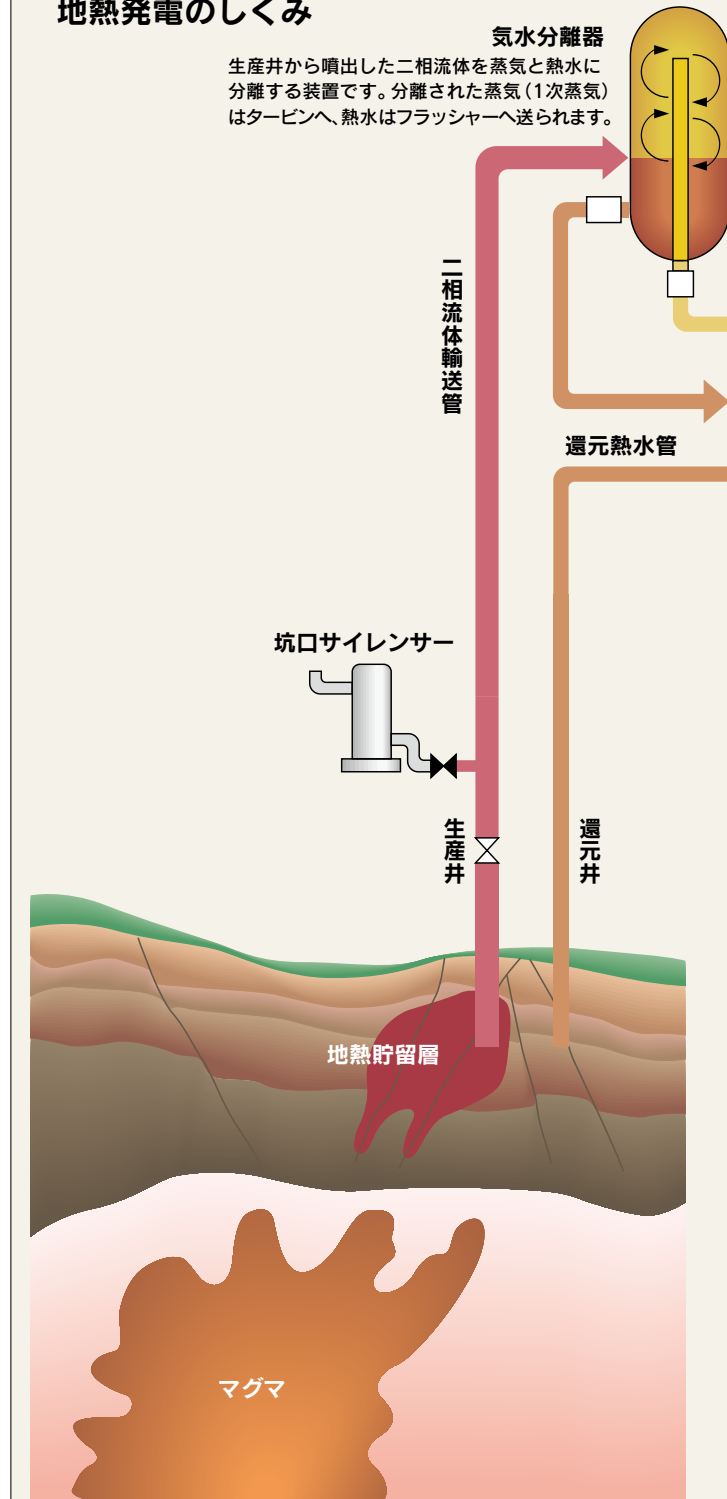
地熱発電のしくみ

気水分離器

生産井から噴出した二相流体を蒸気と熱水に分離する装置です。分離された蒸気（1次蒸気）はタービンへ、熱水はフラッシャーへ送られます。

二相流体輸送管

還元熱水管

坑口サイレンサー

生産井

還元井

地熱貯留層

マグマ